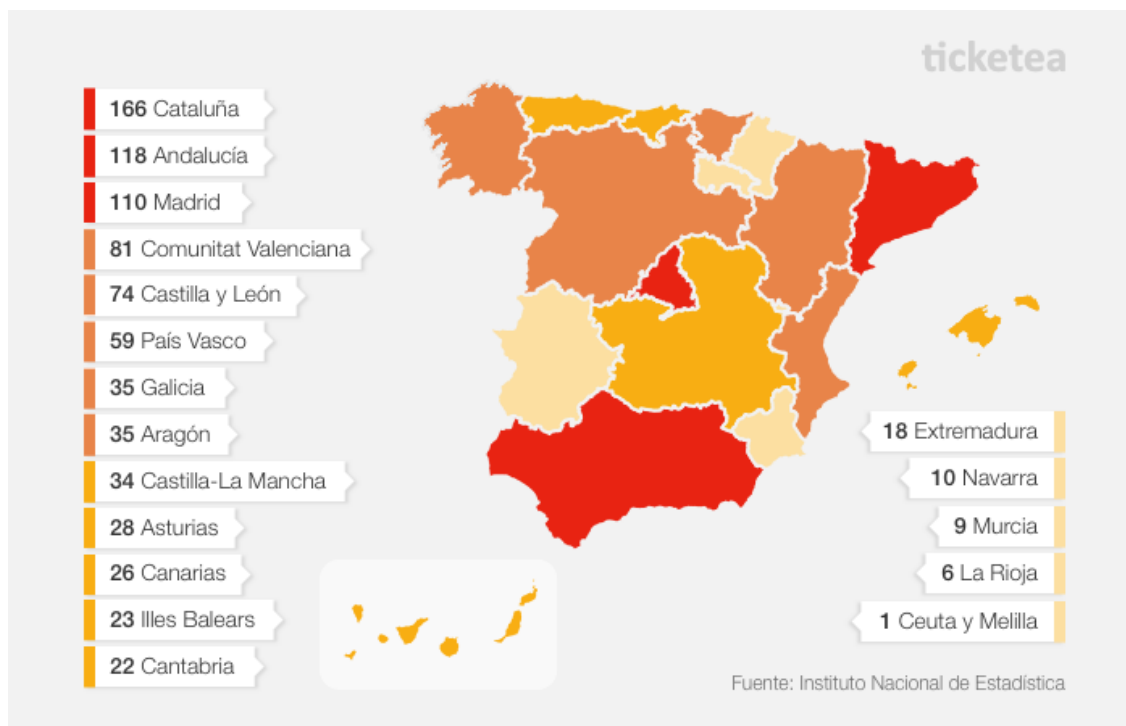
ticketea

166 Cataluña
118 Andalucía
110 Madrid
81 Comunitat Valenciana
74 Castilla y León
59 País Vasco
35 Galicia
35 Aragón
34 Castilla-La Mancha
28 Asturias
26 Canarias
23 Illes Balears
22 Cantabria

18 Extremadura
10 Navarra
9 Murcia
6 La Rioja
1 Ceuta y Melilla

Fuente: Instituto Nacional de Estadística